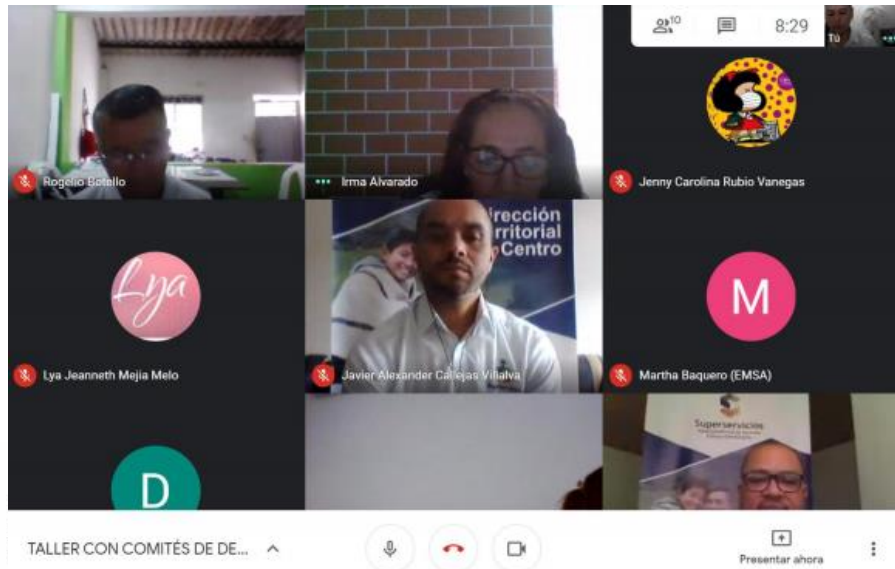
10

8:29

Tú

Rogelio Botello

Irma Alvarado

Jenny Carolina Rubio Vanegas

Lya

Lya Jeanneth Mejia Melo

irección
rritorial
Centro

Javier Alexander Callejas Villalva

M

Martha Baquero (EMSA)

D

Superservicios

TALLER CON COMITÉS DE DE...

Presentar ahora